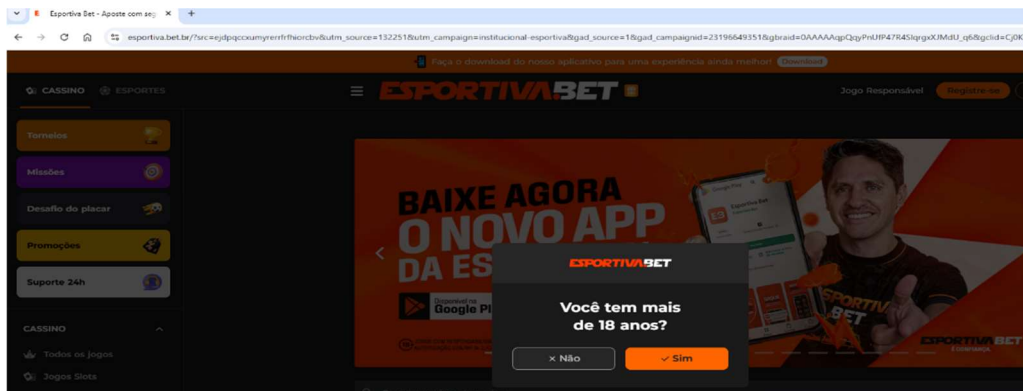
Esportiva Bet - Aposte com seg ×
+
esportiva.bet.br/?src=ejdpqcxumyrerrfrfhiorcbv&utm_source=132251&utm_campaign=institucional-esportiva&gad_source=1&gad_campaignid=23196649351&gbraid=0AAAAAqpQqyPnUfP47R45lqrgxXJMdU_q6&gclid=Cj0K
Faça o download do nosso aplicativo para uma experiência ainda melhor! Download
CASSINO
ESPORTES
ESPORTIVA BET
Jogo Responsável
Registre-se
Torneios
Missões
Desafio do placar
Promoções
Suporte 24h
CASSINO
Todos os jogos
Jogos Slots
BAIXE AGORA
O NOVO APP
DA ES
Disponível no Google Play
Esportiva Bet
ESPORTIVA BET
Você tem mais de 18 anos?
× Não
✓ Sim
ESPORTIVA BET